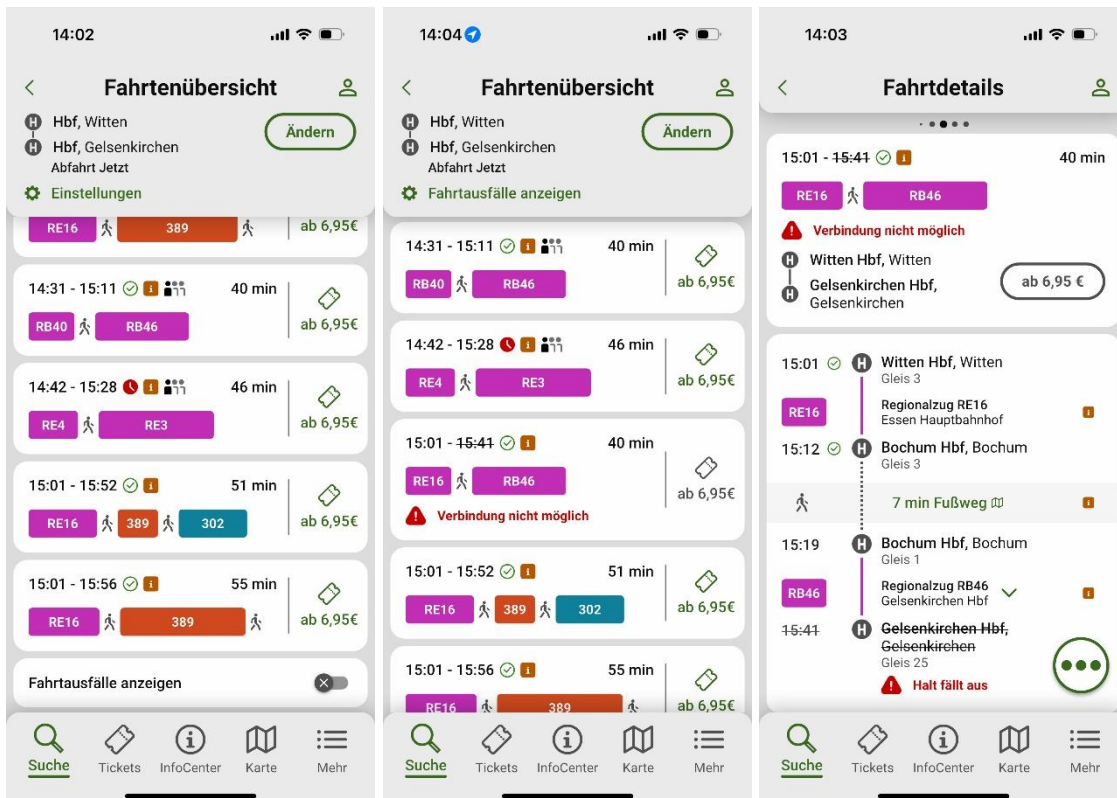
14:02

Fahrtenübersicht

Hbf, Witten
Hbf, Gelsenkirchen
Abfahrt Jetzt
Ändern
Einstellungen

RE16 389 ab 6,95€

14:31 - 15:11 40 min
RB40 RB46 ab 6,95€

14:42 - 15:28 46 min
RE4 RE3 ab 6,95€

15:01 - 15:52 51 min
RE16 389 302 ab 6,95€

15:01 - 15:56 55 min
RE16 389 ab 6,95€

Fahrtausfälle anzeigen

Suche Tickets InfoCenter Karte Mehr

14:04

Fahrtenübersicht

Hbf, Witten
Hbf, Gelsenkirchen
Abfahrt Jetzt
Ändern
Fahrtausfälle anzeigen

14:31 - 15:11 40 min
RB40 RB46 ab 6,95€

14:42 - 15:28 46 min
RE4 RE3 ab 6,95€

15:01 - ~~15:41~~ 40 min
RE16 RB46 ab 6,95€
Verbindung nicht möglich

15:01 - 15:52 51 min
RE16 389 302 ab 6,95€

15:01 - 15:56 55 min
RE16 389 ab 6,95€

Suche Tickets InfoCenter Karte Mehr

14:03

Fahrtdetails

15:01 - ~~15:41~~ 40 min
RE16 RB46
Verbindung nicht möglich
Witten Hbf, Witten
Gelsenkirchen Hbf, Gelsenkirchen
ab 6,95 €

15:01 Witten Hbf, Witten
Gleis 3
RE16 Regionalzug RE16
Essen Hauptbahnhof
15:12 Bochum Hbf, Bochum
Gleis 3
7 min Fußweg
15:19 Bochum Hbf, Bochum
Gleis 1
RB46 Regionalzug RB46
Gelsenkirchen Hbf
~~15:41~~ ~~Gelsenkirchen Hbf, Gelsenkirchen~~
Gleis 25
Halt fällt aus

Suche Tickets InfoCenter Karte Mehr